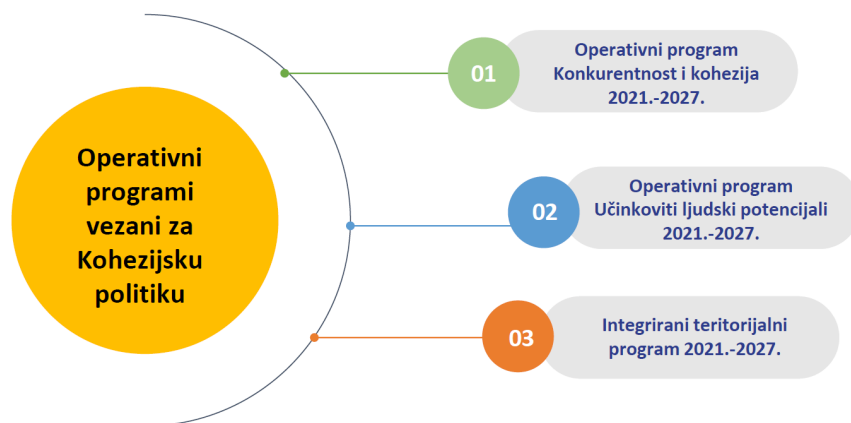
Operativni programi vezani za Kohezijsku politiku

01

Operativni program Konkurentnost i kohezija 2021.-2027.

02

Operativni program Učinkoviti ljudski potencijali 2021.-2027.

03

Integrirani teritorijalni program 2021.-2027.